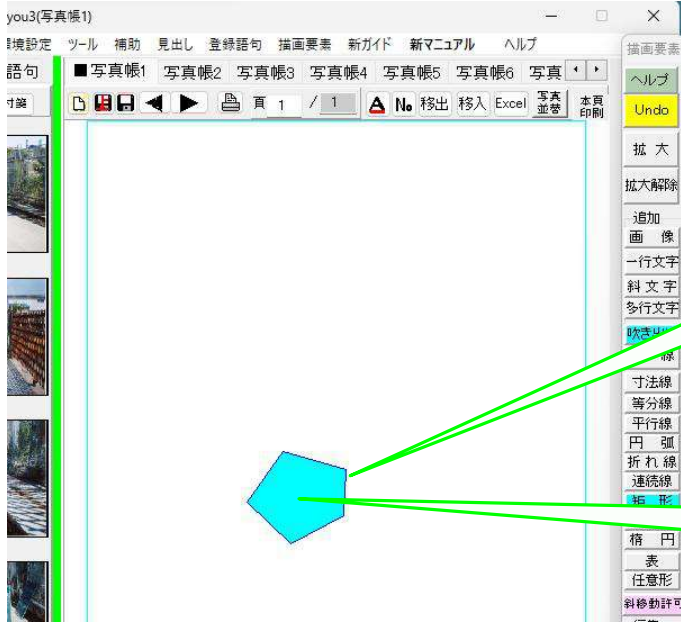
you3(写真帳1)

境設定 ツール 補助 見出し 登録語句 描画要素 新ガイド 新マニュアル ヘルプ

語句
付箋

■写真帳1 写真帳2 写真帳3 写真帳4 写真帳5 写真帳6 写真

頁 1 / 1 No 移出 移入 Excel 写真並替 本頁印刷

描画要素
ヘルプ
Undo
拡 大
拡大解除
追加
画 像
一行文字
斜 文 字
多行文字
吹き出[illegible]
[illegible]線
寸法線
等分線
平行線
円 弧
折 れ 線
連続線
矩 形
楕 円
表
任意形
斜移動許可